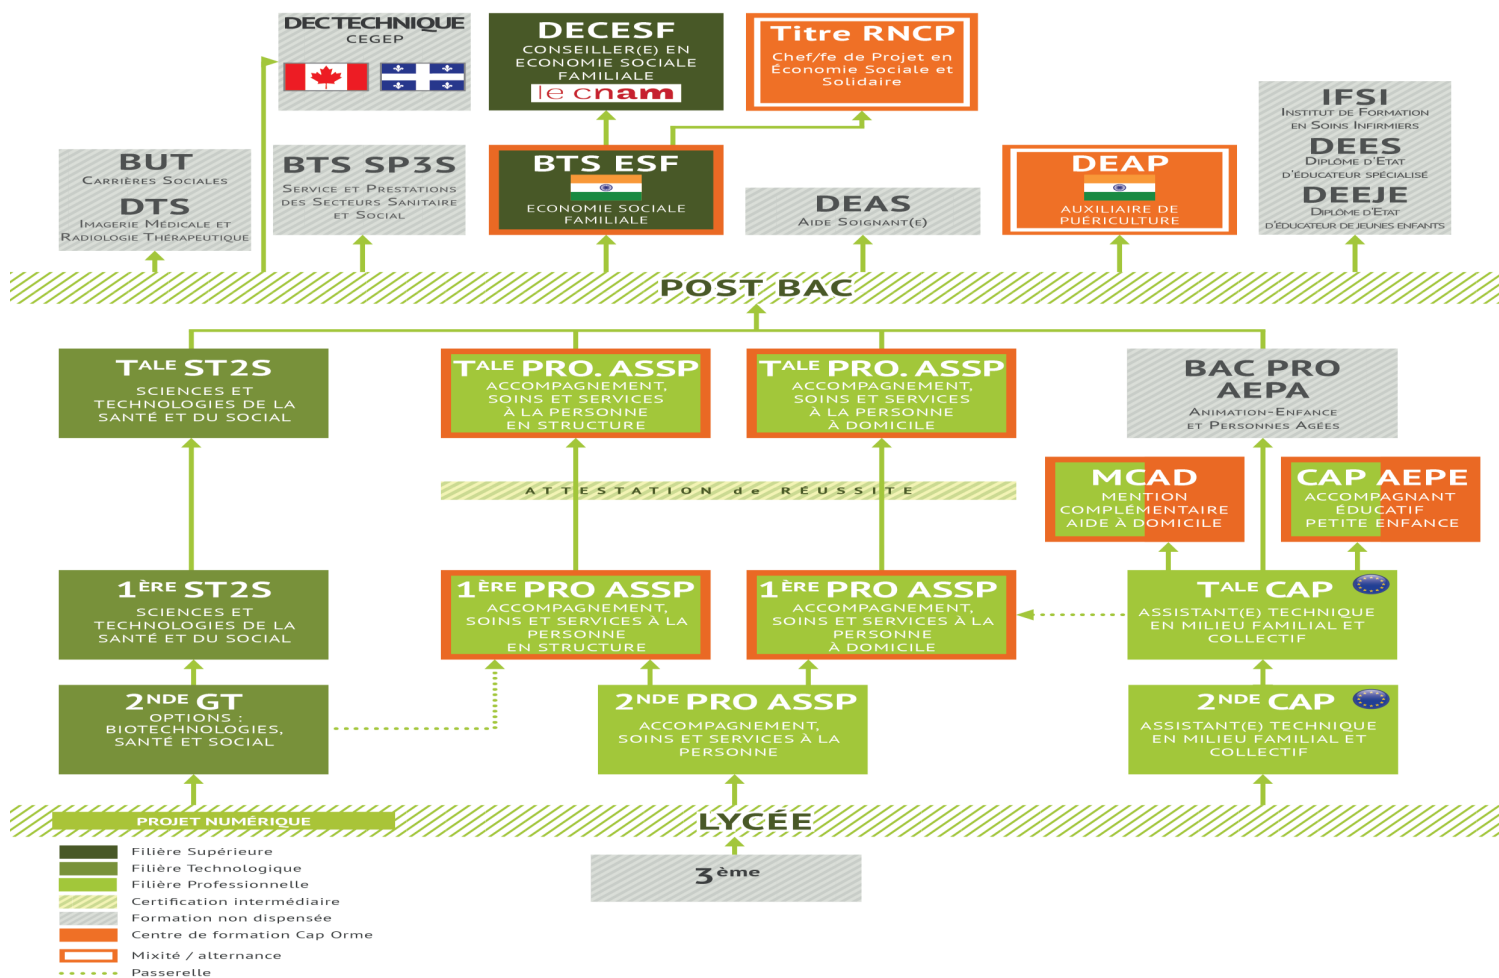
DECTECHNIQUE
CEGEP

DECESF
CONSEILLER(E) EN ECONOMIE SOCIALE FAMILIALE
le cnam

Titre RNCP
Chef/fe de Projet en Économie Sociale et Solidaire

IFSI
Institut de Formation en Soins Infirmiers
DEES
Diplôme d'Etat d'Educateur Spécialisé
DEEJE
Diplôme d'Etat d'Educateur de Jeunes Enfants

BUT
Carrières Sociales
DTS
Imagerie Médicale et Radiologie Thérapeutique

BTS SP3S
Service et Prestations des Secteurs Sanitaire et Social

BTS ESF
ECONOMIE SOCIALE FAMILIALE

DEAS
Aide Soignant(e)

DEAP
AUXILIAIRE DE PUÉRICULTURE

POST BAC

T$^{ALE}$ ST2S
SCIENCES ET TECHNOLOGIES DE LA SANTÉ ET DU SOCIAL

T$^{ALE}$ PRO. ASSP
ACCOMPAGNEMENT, SOINS ET SERVICES À LA PERSONNE EN STRUCTURE

T$^{ALE}$ PRO. ASSP
ACCOMPAGNEMENT, SOINS ET SERVICES À LA PERSONNE À DOMICILE

BAC PRO AEPA
Animation-Enfance et Personnes Agées

ATTESTATION de RÉUSSITE

MCAD
MENTION COMPLÉMENTAIRE AIDE À DOMICILE

CAP AEPE
ACCOMPAGNANT ÉDUCATIF PETITE ENFANCE

1$^{ÈRE}$ ST2S
SCIENCES ET TECHNOLOGIES DE LA SANTÉ ET DU SOCIAL

1$^{ÈRE}$ PRO ASSP
ACCOMPAGNEMENT, SOINS ET SERVICES À LA PERSONNE EN STRUCTURE

1$^{ÈRE}$ PRO ASSP
ACCOMPAGNEMENT, SOINS ET SERVICES À LA PERSONNE À DOMICILE

T$^{ALE}$ CAP
ASSISTANT(E) TECHNIQUE EN MILIEU FAMILIAL ET COLLECTIF

2$^{NDE}$ GT
OPTIONS : BIOTECHNOLOGIES, SANTÉ ET SOCIAL

2$^{NDE}$ PRO ASSP
ACCOMPAGNEMENT, SOINS ET SERVICES À LA PERSONNE

2$^{NDE}$ CAP
ASSISTANT(E) TECHNIQUE EN MILIEU FAMILIAL ET COLLECTIF

PROJET NUMÉRIQUE

LYCÉE

3$^{ème}$

Filière Supérieure
Filière Technologique
Filière Professionnelle
Certification intermédiaire
Formation non dispensée
Centre de formation Cap Orme
Mixité / alternance
Passerelle